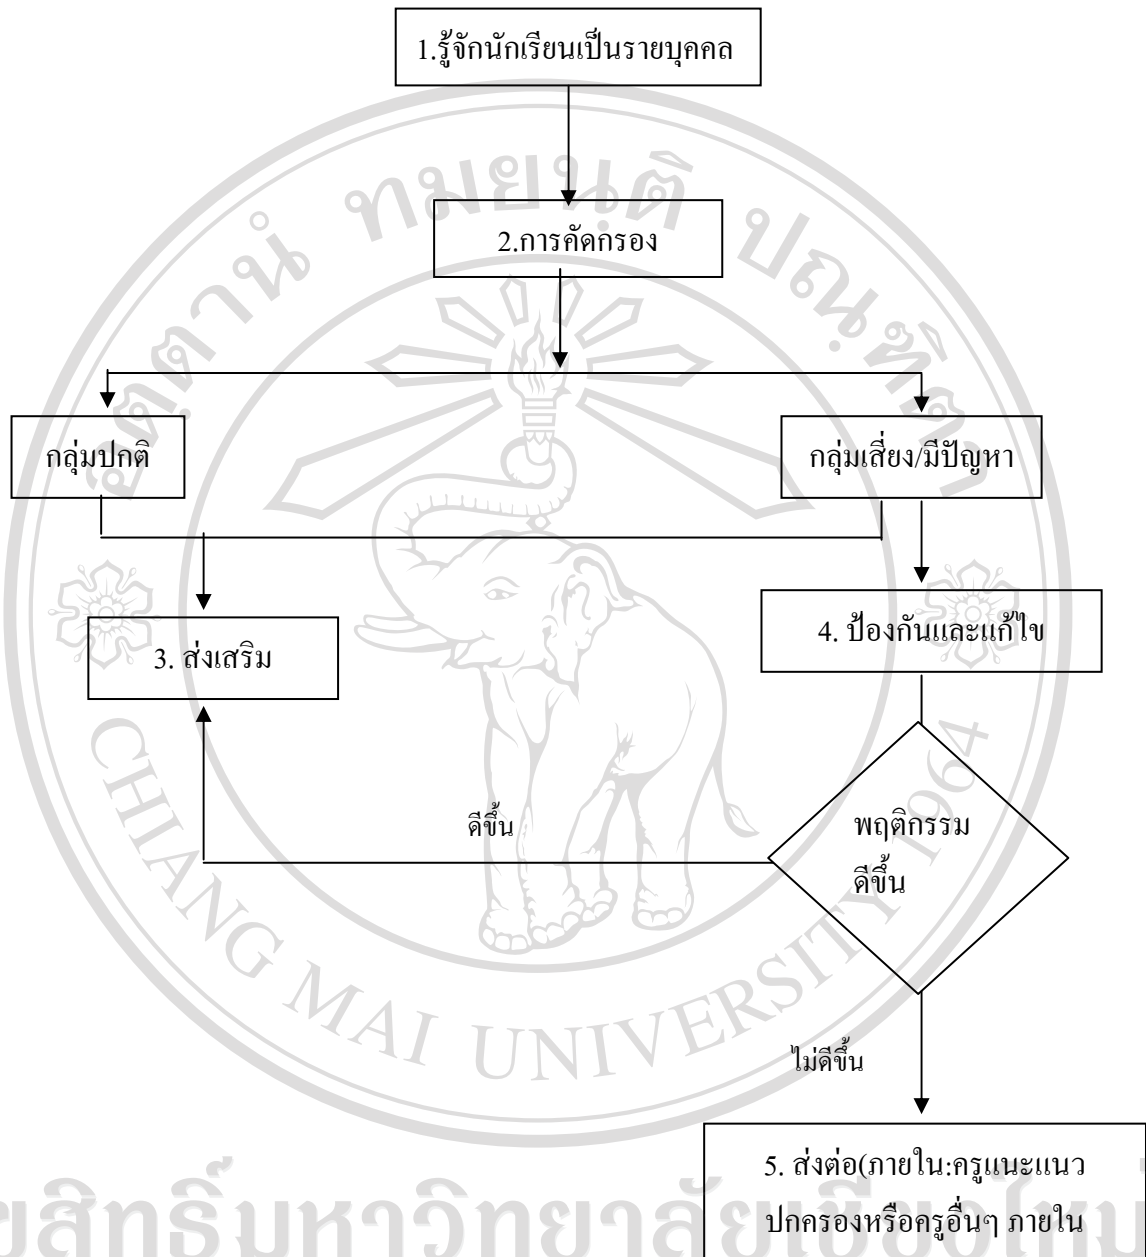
1.รู้จักนักเรียนเป็นรายบุคคล

2.การคัดกรอง

กลุ่มปกติ

กลุ่มเสี่ยง/มีปัญหา

3. ส่งเสริม

4. ป้องกันและแก้ไข

ดีขึ้น

พฤติกรรม ดีขึ้น

ไม่ดีขึ้น

5. ส่งต่อ(ภายใน:ครูแนะแนว ปกครองหรือครูอื่นๆ ภายใน

ทมยนติ ปณฑิต

CHIANG MAI UNIVERSITY 1964

ลิขสิทธิ์มหาวิทยาลัยเชียงใหม่